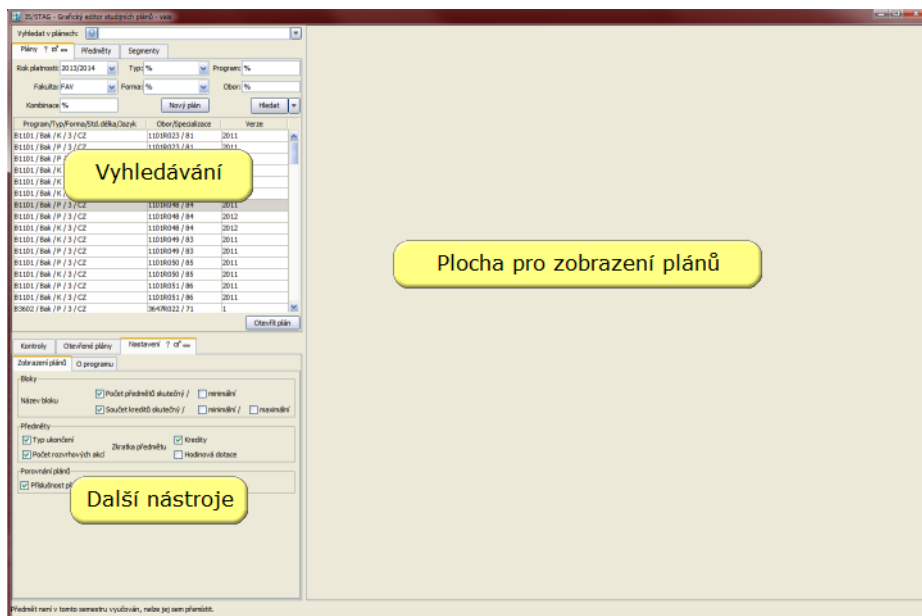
IS/STAG - Grafický editor studijních plánů - vala

Vyhledat v plánech:

Plány ? Předměty Segmenty

Rok platnosti: 2013/2014 Typ: % Program: %

Fakulta: FAV Forma: % Obor: %

Kombinace: % Nový plán Hledat

| Program/Typ/Forma/Std.délka/Jazyk | Obor/Specializace | Verze |
|---|---|---|
| B1101 / Bak / K / 3 / CZ | 1101R023 / 81 | 2011 |
| B1101 / Bak / P / 3 / CZ | 1101R023 / 81 | 2011 |
| B1101 / Bak / P / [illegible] | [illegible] | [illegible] |
| B1101 / Bak / K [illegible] | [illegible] | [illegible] |
| B1101 / Bak / K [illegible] | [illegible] | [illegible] |
| B1101 / Bak / K / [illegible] | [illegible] | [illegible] |
| B1101 / Bak / P / 3 / CZ | 1101R048 / 84 | 2011 |
| B1101 / Bak / P / 3 / CZ | 1101R048 / 84 | 2012 |
| B1101 / Bak / K / 3 / CZ | 1101R048 / 84 | 2012 |
| B1101 / Bak / K / 3 / CZ | 1101R049 / 83 | 2011 |
| B1101 / Bak / P / 3 / CZ | 1101R049 / 83 | 2011 |
| B1101 / Bak / P / 3 / CZ | 1101R050 / 85 | 2011 |
| B1101 / Bak / K / 3 / CZ | 1101R050 / 85 | 2011 |
| B1101 / Bak / P / 3 / CZ | 1101R051 / 86 | 2011 |
| B1101 / Bak / K / 3 / CZ | 1101R051 / 86 | 2011 |
| B3602 / Bak / P / 3 / CZ | 3647R022 / 71 | 1 |

Vyhledávání

Otevřít plán

Kontroly Otevřené plány Nastavení ?

Zobrazení plánů O programu

Bloky
Název bloku
Počet předmětů skutečný / minimální
Součet kreditů skutečný / minimální / maximální

Předměty
Typ ukončení
Počet rozvrhových akcí
Zkratka předmětu
Kredity
Hodinová dotace

Porovnání plánů
Příslušnost p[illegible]

Další nástroje

Plocha pro zobrazení plánů

Předmět není v tomto semestru vyučován, nelze jej sem přemístit.